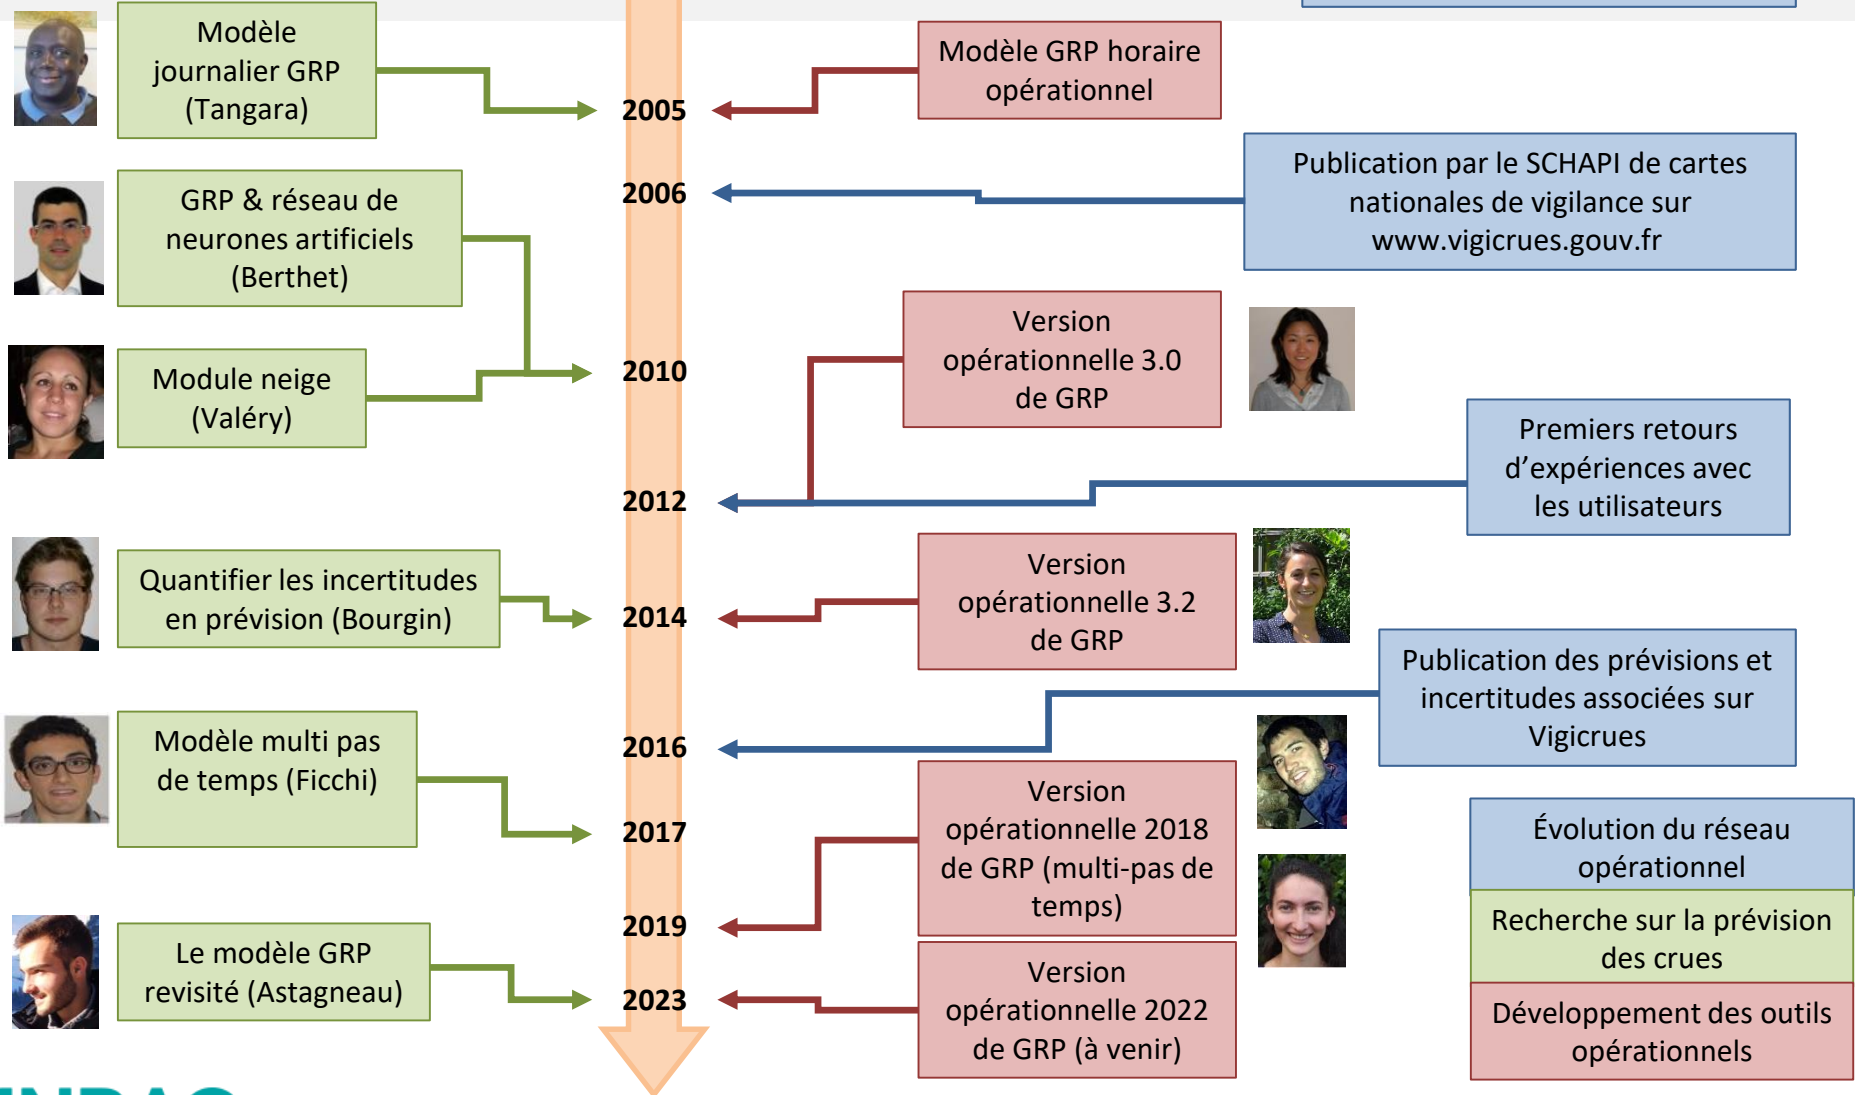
Modèle journalier GRP (Tangara)

2005

Modèle GRP horaire opérationnel

2006

Publication par le SCHAPI de cartes nationales de vigilance sur www.vigicrues.gouv.fr

GRP & réseau de neurones artificiels (Berthet)

Version opérationnelle 3.0 de GRP

Module neige (Valéry)

2010

Premiers retours d'expériences avec les utilisateurs

2012

Version opérationnelle 3.2 de GRP

Quantifier les incertitudes en prévision (Bourgin)

2014

Publication des prévisions et incertitudes associées sur Vigicrues

Modèle multi pas de temps (Ficchi)

2016

Version opérationnelle 2018 de GRP (multi-pas de temps)

2017

Évolution du réseau opérationnel

Recherche sur la prévision des crues

2019

Le modèle GRP revisité (Astagneau)

Version opérationnelle 2022 de GRP (à venir)

2023

Développement des outils opérationnels